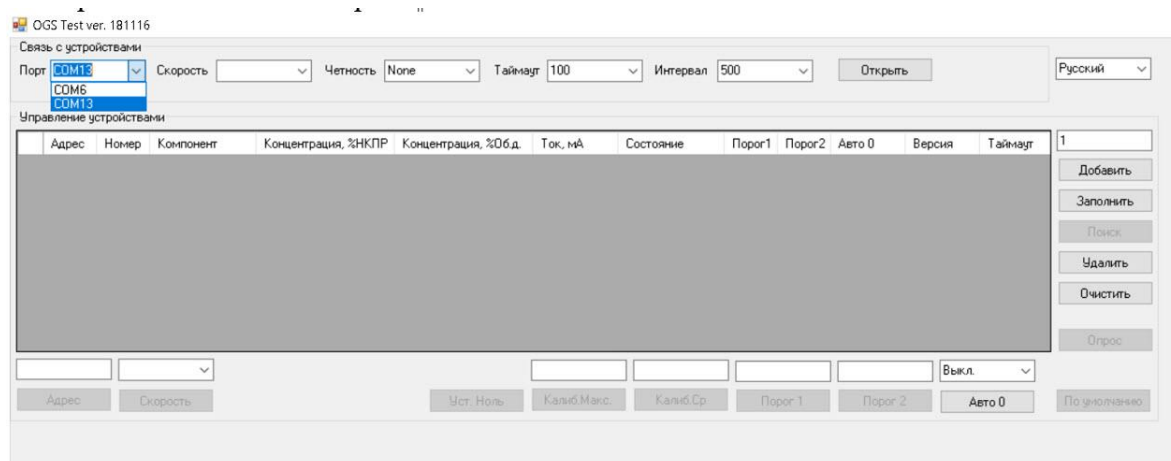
OGS Test ver. 181116

Связь с устройствами

Порт COM13 Скорость Четность None Таймаут 100 Интервал 500 Открыть

COM6
COM13

Русский

Управление устройствами

| Адрес | Номер | Компонент | Концентрация, %НКПР | Концентрация, %Об.д. | Ток, мА | Состояние | Порог1 | Порог2 | Авто 0 | Версия | Таймаут |
|---|---|---|---|---|---|---|---|---|---|---|---|

1

Добавить

Заполнить

Поиск

Удалить

Очистить

Опрос

Выкл.

Адрес Скорость Уст. Ноль Калиб.Макс. Калиб.Ср Порог 1 Порог 2 Авто 0 По умолчанию